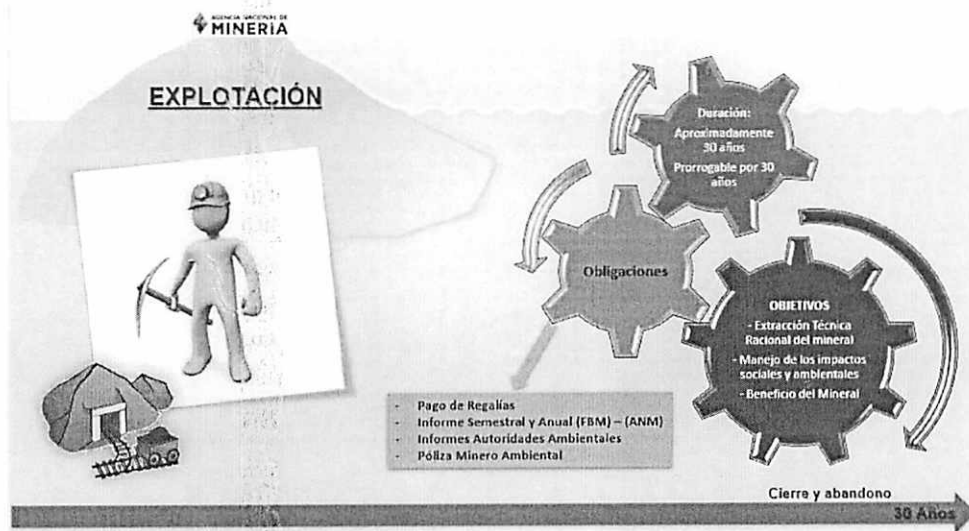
AGENCIA NACIONAL DE
MINERÍA

EXPLOTACIÓN

Duración:
Aproximadamente 30 años
Prorrogable por 30 años

Obligaciones

OBJETIVOS
- Extracción Técnica Racional del mineral
- Manejo de los impactos sociales y ambientales
- Beneficio del Mineral

- Pago de Regalías
- Informe Semestral y Anual (FBM) – (ANM)
- Informes Autoridades Ambientales
- Póliza Minero Ambiental

Cierre y abandono

30 Años